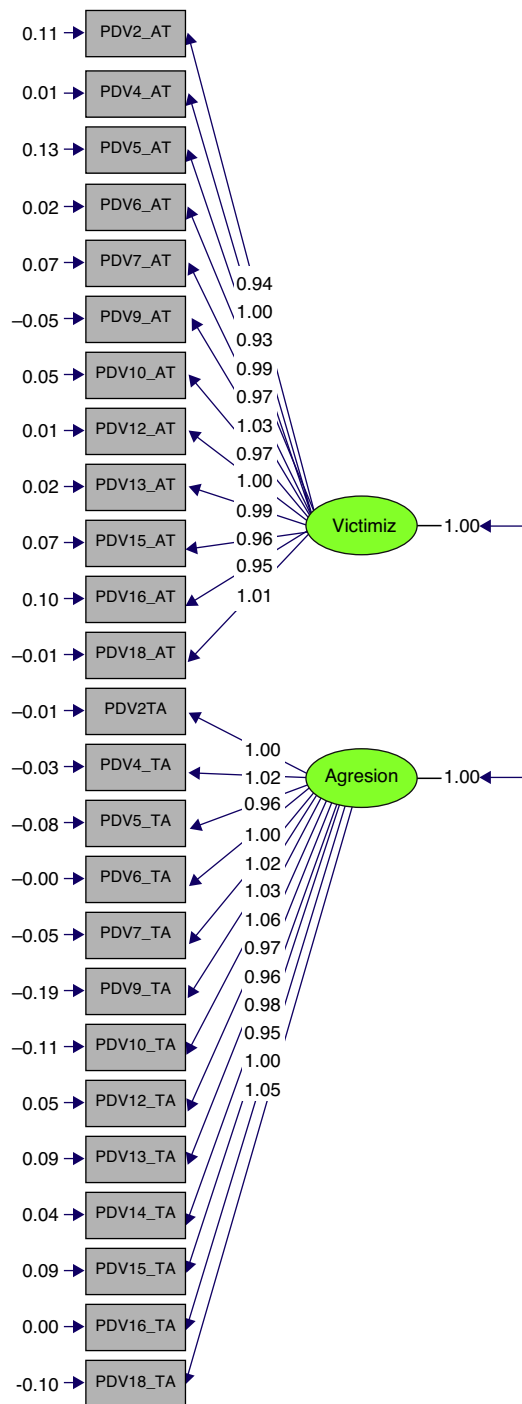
0.11 PDV2_AT
0.01 PDV4_AT
0.13 PDV5_AT
0.02 PDV6_AT
0.07 PDV7_AT
–0.05 PDV9_AT
0.05 PDV10_AT
0.01 PDV12_AT
0.02 PDV13_AT
0.07 PDV15_AT
0.10 PDV16_AT
–0.01 PDV18_AT

0.94
1.00
0.93
0.99
0.97
1.03
0.97
1.00
0.99
0.96
0.95
1.01

Victimiz 1.00

–0.01 PDV2TA
–0.03 PDV4_TA
–0.08 PDV5_TA
–0.00 PDV6_TA
–0.05 PDV7_TA
–0.19 PDV9_TA
–0.11 PDV10_TA
0.05 PDV12_TA
0.09 PDV13_TA
0.04 PDV14_TA
0.09 PDV15_TA
0.00 PDV16_TA
-0.10 PDV18_TA

1.00
1.02
0.96
1.00
1.02
1.03
1.06
0.97
0.96
0.98
0.95
1.00
1.05

Agresion 1.00